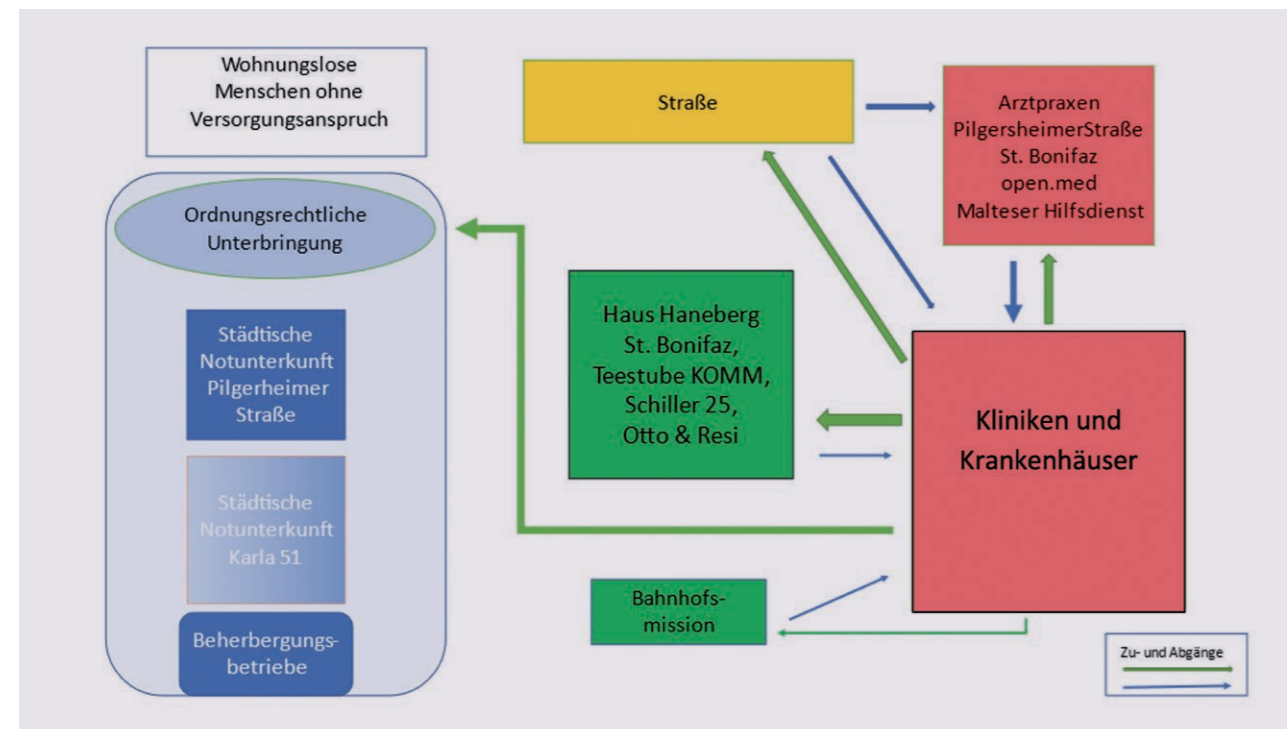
Wohnungslose Menschen ohne Versorgungsanspruch

Straße

Arztpraxen
PilgersheimerStraße
St. Bonifaz
open.med
Malteser Hilfsdienst

Ordnungsrechtliche Unterbringung

Städtische Notunterkunft Pilgerheimer Straße

Städtische Notunterkunft Karla 51

Beherbergungsbetriebe

Haus Haneberg
St. Bonifaz,
Teestube KOMM,
Schiller 25,
Otto & Resi

Kliniken und Krankenhäuser

Bahnhofsmission

Zu- und Abgänge